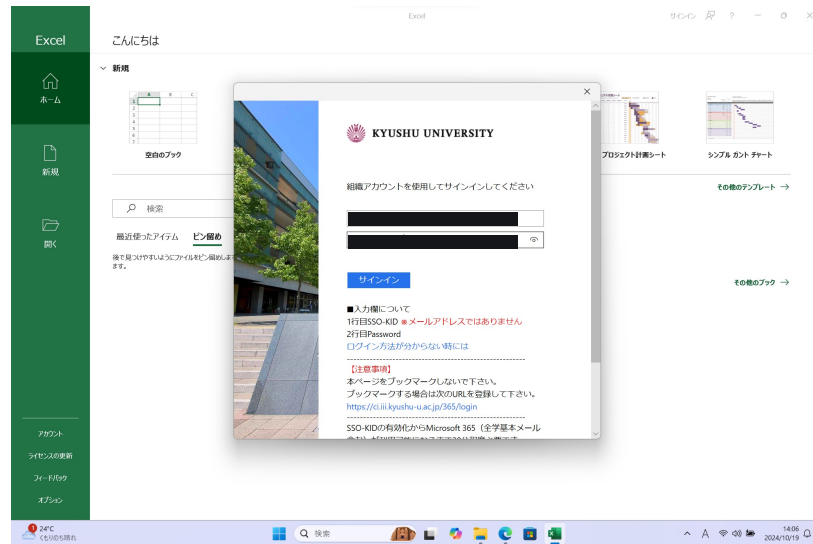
Excel

サインイン ? — ▢ ✕

Excel

ホーム

新規

開く

アカウント

ライセンスの更新

フィードバック

オプション

こんにちは

新規

空白のブック

プロジェクト計画シート

シンプル ガント チャート

その他のテンプレート →

検索

最近使ったアイテム ピン留め

後で見つけやすいようにファイルをピン留めします。

その他のブック →

×

KYUSHU UNIVERSITY

組織アカウントを使用してサインインしてください

サインイン

■入力欄について
1行目SSO-KID ※メールアドレスではありません
2行目Password
ログイン方法が分からない時には

【注意事項】
本ページをブックマークしないで下さい。
ブックマークする場合は次のURLを登録して下さい。
https://ci.iii.kyushu-u.ac.jp/365/login

SSO-KIDの有効化からMicrosoft 365（全学基本メール含む）が利用可能になるまで30分程度かかります。

24°C
くもりのち晴れ

検索

14:06
2024/10/19